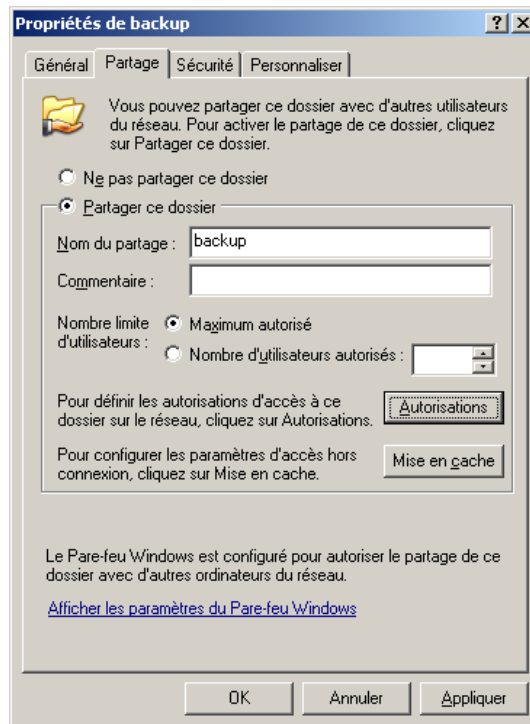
Propriétés de backup

? X

Général | Partage | Sécurité | Personnaliser

Vous pouvez partager ce dossier avec d'autres utilisateurs du réseau. Pour activer le partage de ce dossier, cliquez sur Partager ce dossier.

Ne pas partager ce dossier

Partager ce dossier

Nom du partage : backup

Commentaire :

Nombre limite d'utilisateurs : Maximum autorisé

Nombre d'utilisateurs autorisés :

Pour définir les autorisations d'accès à ce dossier sur le réseau, cliquez sur Autorisations.

Autorisations

Pour configurer les paramètres d'accès hors connexion, cliquez sur Mise en cache.

Mise en cache

Le Pare-feu Windows est configuré pour autoriser le partage de ce dossier avec d'autres ordinateurs du réseau.

Afficher les paramètres du Pare-feu Windows

OK | Annuler | Appliquer